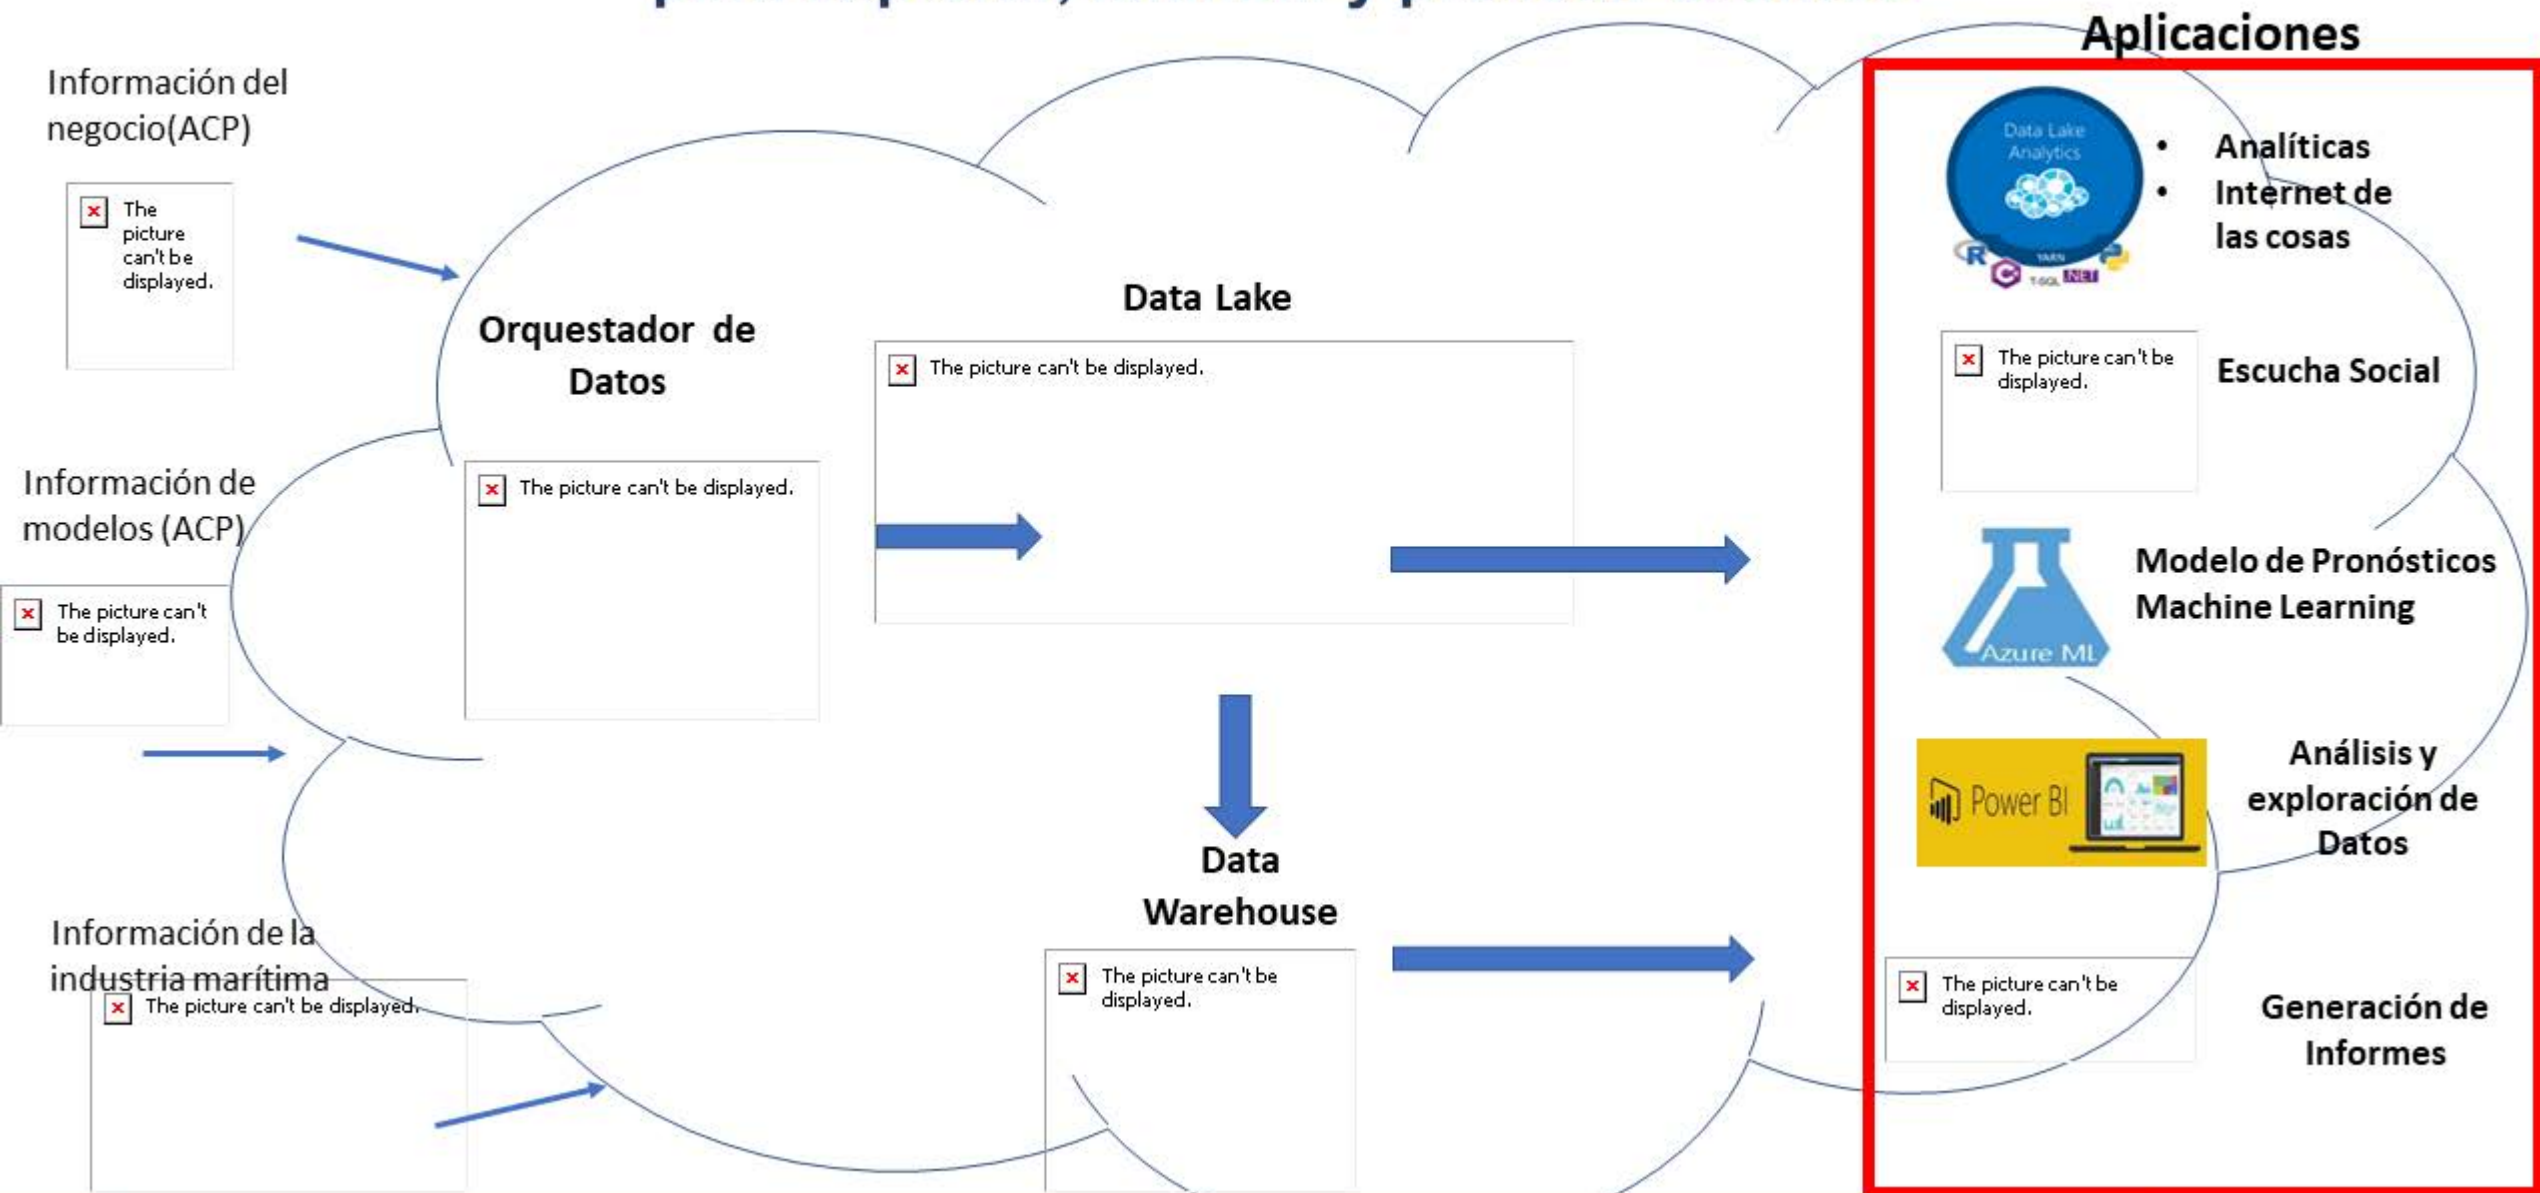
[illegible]

Aplicaciones

Información del negocio(ACP)

The picture can't be displayed.

Orquestador de Datos

The picture can't be displayed.

Data Lake

The picture can't be displayed.

Información de modelos (ACP)

The picture can't be displayed.

Data Warehouse

The picture can't be displayed.

Información de la industria marítima

The picture can't be displayed.

Data Lake Analytics

R C T-SQL .NET YARN

• Analíticas
• Internet de las cosas

The picture can't be displayed.

Escucha Social

Azure ML

Modelo de Pronósticos Machine Learning

Power BI

Análisis y exploración de Datos

The picture can't be displayed.

Generación de Informes